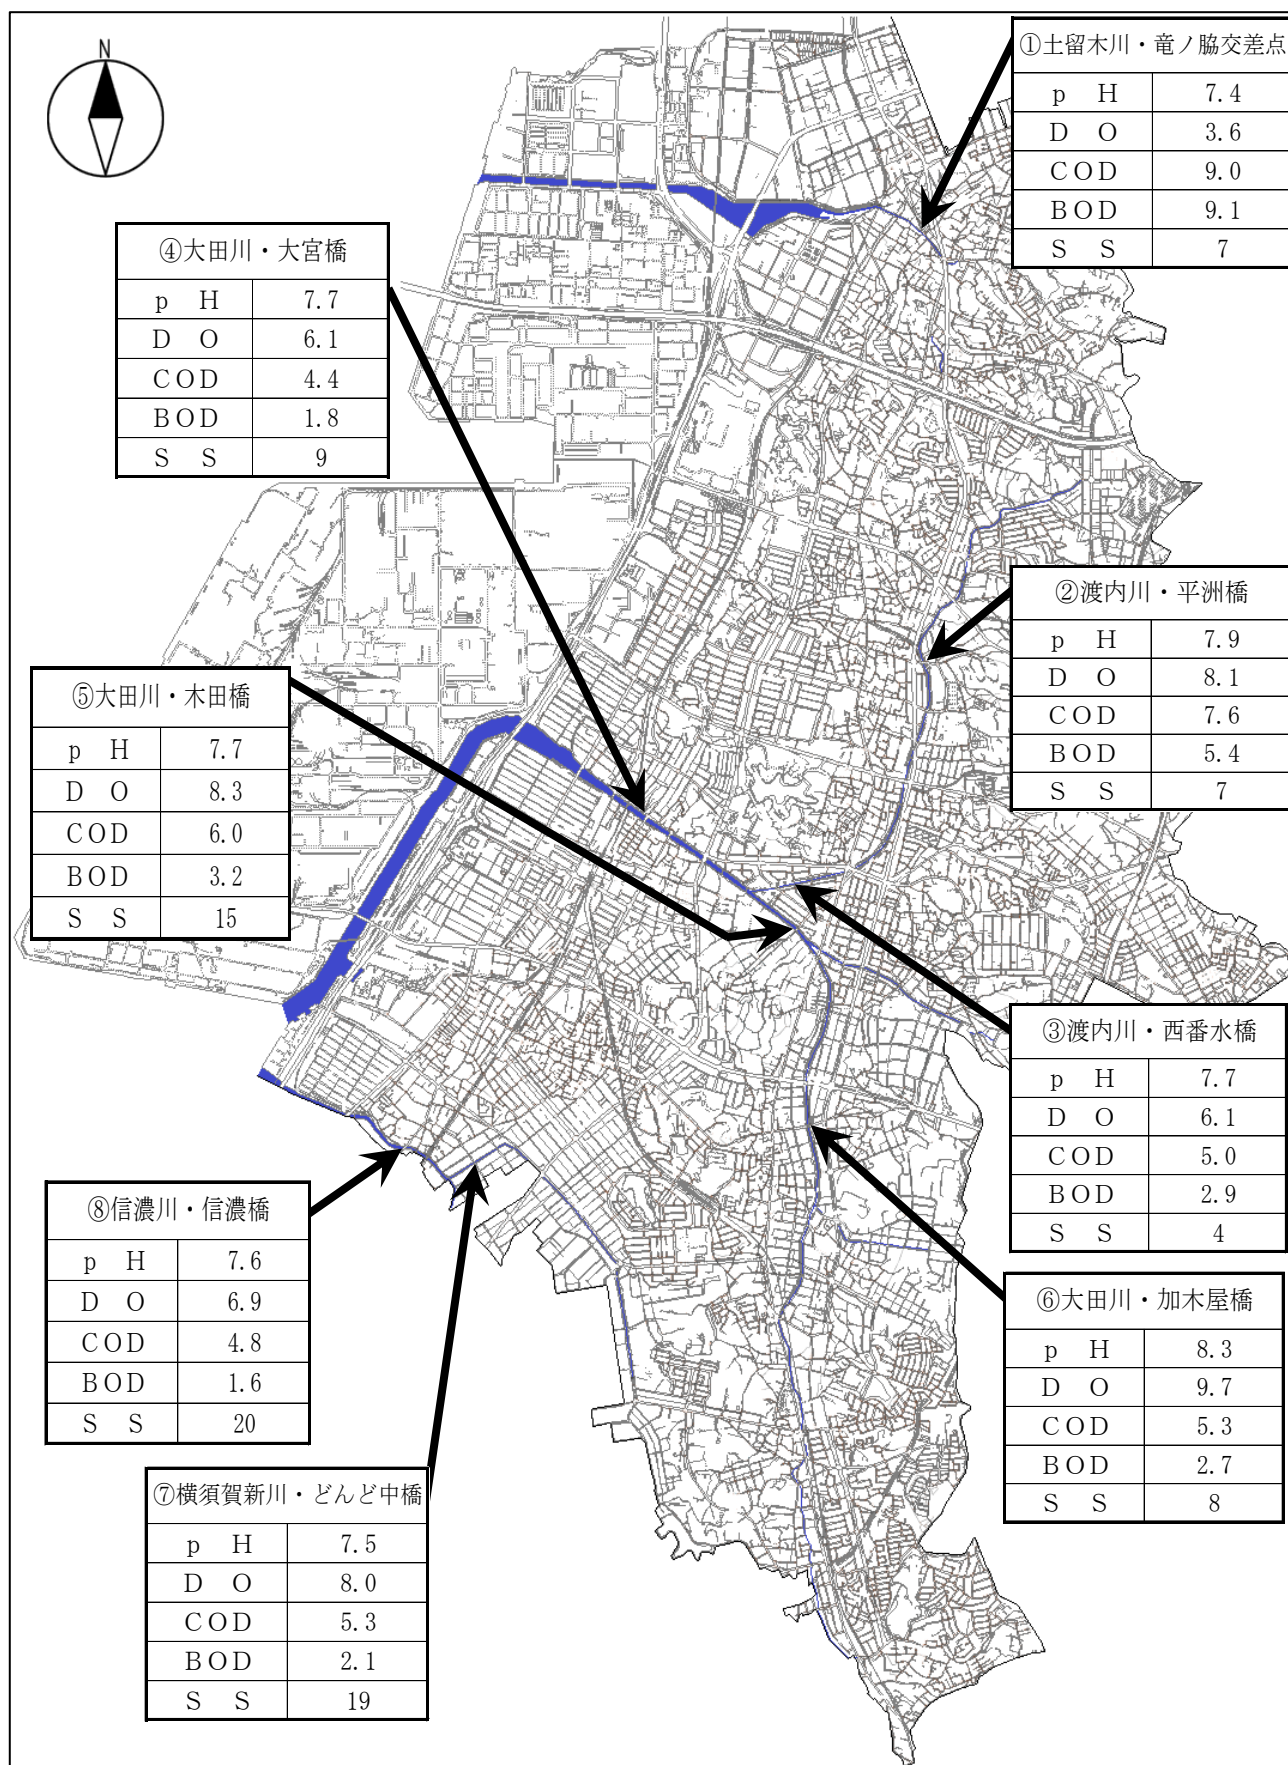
N

①土留木川・竜ノ脇交差点

| pH | 7.4 |
|---|---|
| DO | 3.6 |
| COD | 9.0 |
| BOD | 9.1 |
| SS | 7 |

④大田川・大宮橋

| pH | 7.7 |
|---|---|
| DO | 6.1 |
| COD | 4.4 |
| BOD | 1.8 |
| SS | 9 |

②渡内川・平洲橋

| pH | 7.9 |
|---|---|
| DO | 8.1 |
| COD | 7.6 |
| BOD | 5.4 |
| SS | 7 |

⑤大田川・木田橋

| pH | 7.7 |
|---|---|
| DO | 8.3 |
| COD | 6.0 |
| BOD | 3.2 |
| SS | 15 |

③渡内川・西番水橋

| pH | 7.7 |
|---|---|
| DO | 6.1 |
| COD | 5.0 |
| BOD | 2.9 |
| SS | 4 |

⑧信濃川・信濃橋

| pH | 7.6 |
|---|---|
| DO | 6.9 |
| COD | 4.8 |
| BOD | 1.6 |
| SS | 20 |

⑥大田川・加木屋橋

| pH | 8.3 |
|---|---|
| DO | 9.7 |
| COD | 5.3 |
| BOD | 2.7 |
| SS | 8 |

⑦横須賀新川・どんど中橋

| pH | 7.5 |
|---|---|
| DO | 8.0 |
| COD | 5.3 |
| BOD | 2.1 |
| SS | 19 |